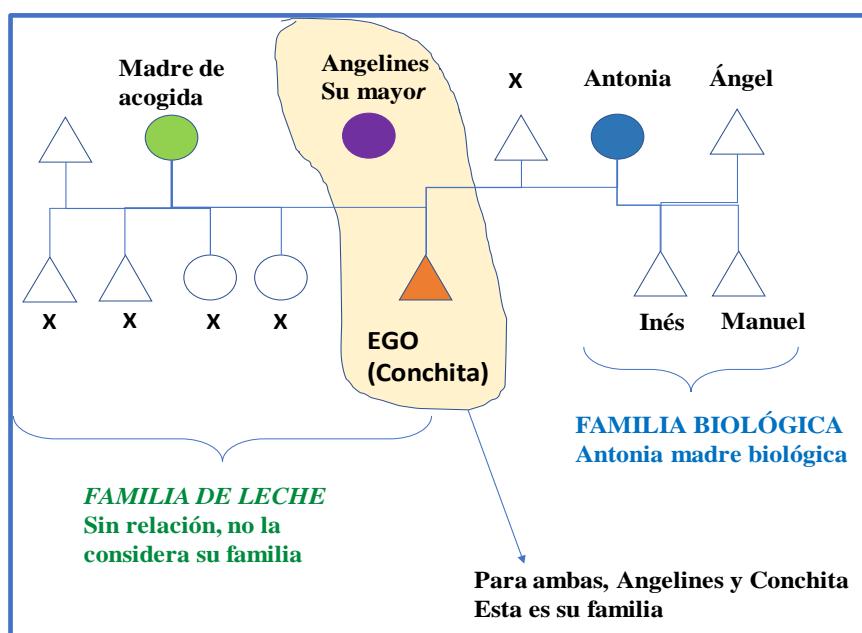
Madre de acogida

Angelines Su mayor

X

Antonia

Ángel

X X X X

EGO (Conchita)

Inés Manuel

FAMILIA BIOLÓGICA
Antonia madre biológica

FAMILIA DE LECHE
Sin relación, no la considera su familia

Para ambas, Angelines y Conchita
Esta es su familia